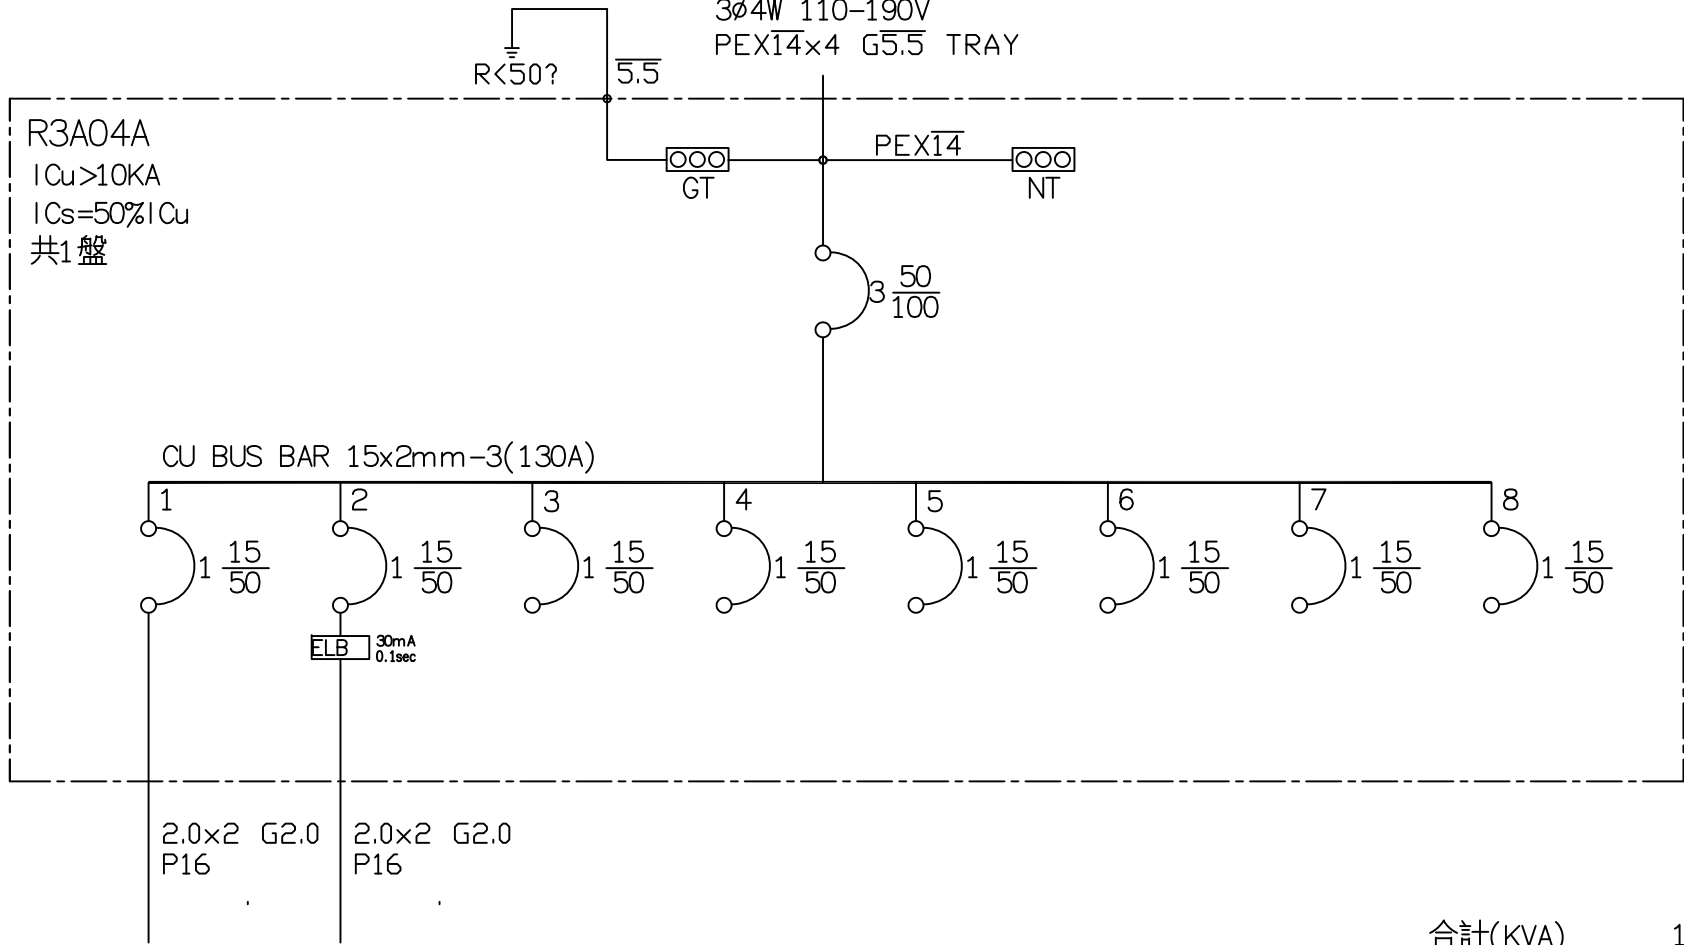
3ø4W 110-190V
PEX$\overline{14}$x4 G$\overline{5.5}$ TRAY

R<50?
$\overline{5.5}$

R3A04A
ICu>10KA
ICs=50%ICu
共1盤

GT
PEX$\overline{14}$
NT

3 $\frac{50}{100}$

CU BUS BAR 15x2mm-3(130A)

1
1 $\frac{15}{50}$
2
1 $\frac{15}{50}$
3
1 $\frac{15}{50}$
4
1 $\frac{15}{50}$
5
1 $\frac{15}{50}$
6
1 $\frac{15}{50}$
7
1 $\frac{15}{50}$
8
1 $\frac{15}{50}$

ELB 30mA 0.1sec

2.0x2 G2.0
P16

2.0x2 G2.0
P16

合計(KVA) 1